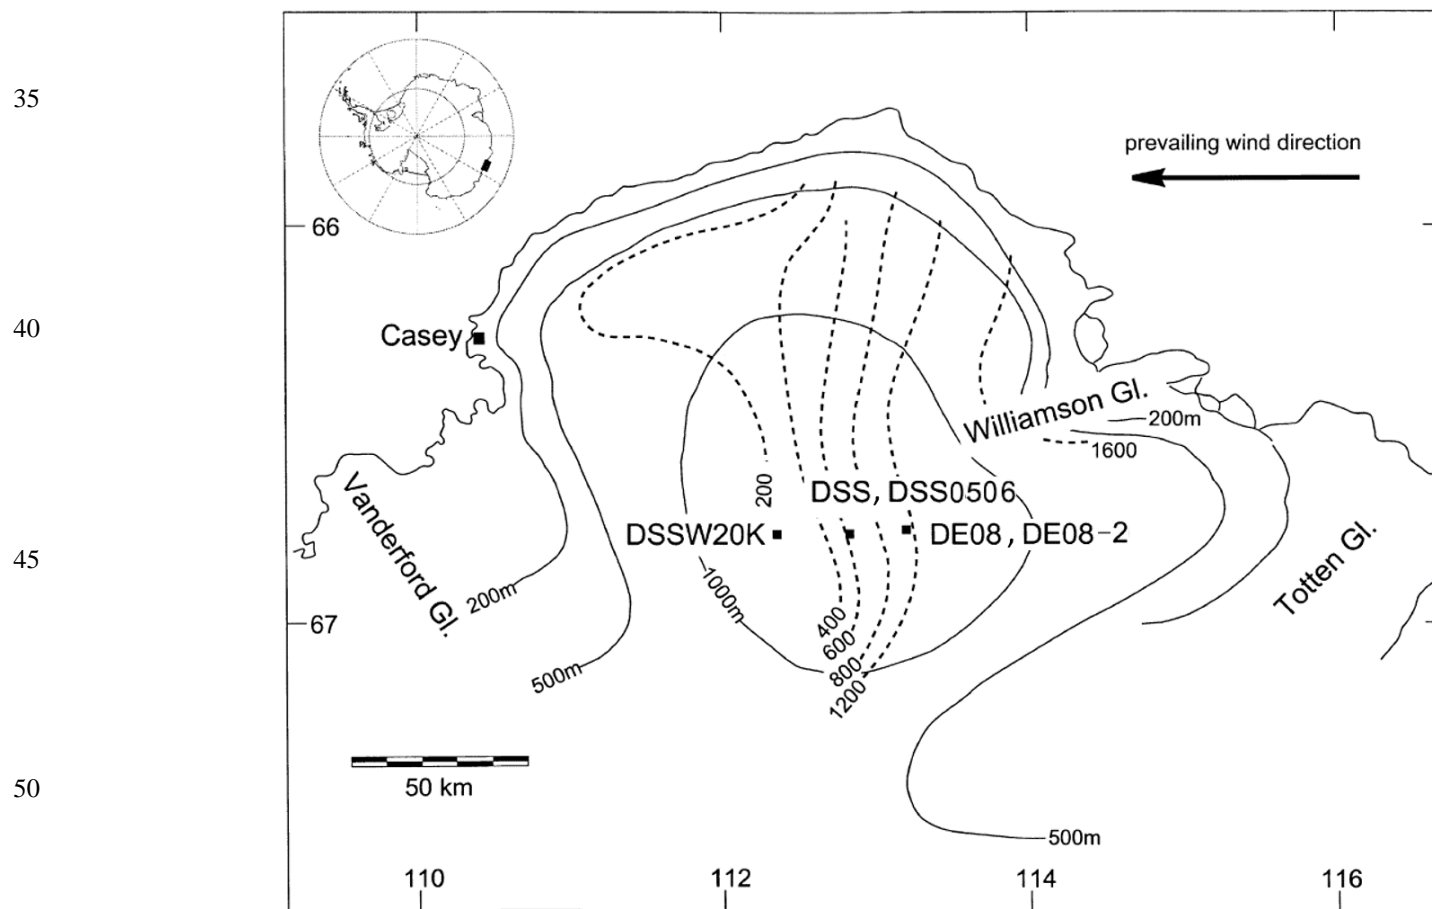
35

40

45

50

prevailing wind direction

66

Casey

Williamson Gl.

200m

1600

200

DSS, DSS0506

DSSW20K

DE08, DE08-2

Vanderford Gl.

Totten Gl.

200m

1000m

400

600

800

1200

67

500m

50 km

500m

110

112

114

116